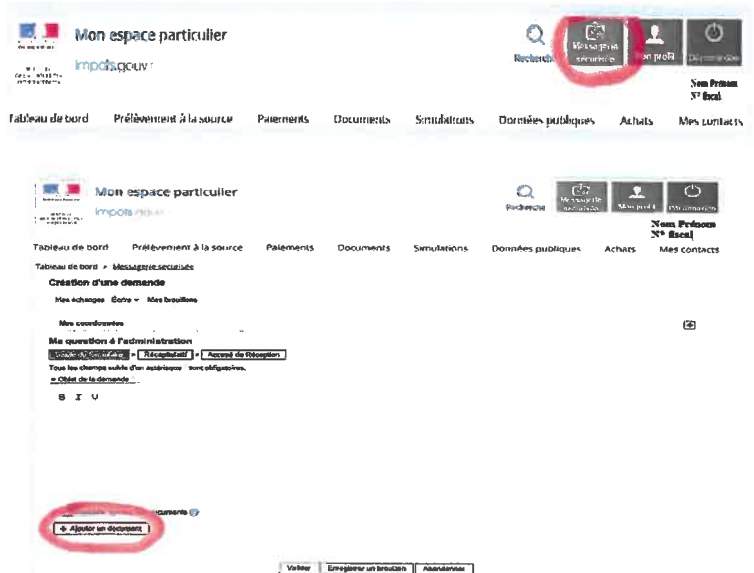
Mon espace particulier
impots.gouv

Recherche
Messagerie sécurisée
Mon profil
Déconnexion

Nom Prénom
N° fiscal

Tableau de bord
Prélèvement à la source
Paiements
Documents
Simulations
Données publiques
Achats
Mes contacts

Mon espace particulier
impots.gouv

Recherche
Messagerie sécurisée
Mon profil
Déconnexion

Nom Prénom
N° fiscal

Tableau de bord
Prélèvement à la source
Paiements
Documents
Simulations
Données publiques
Achats
Mes contacts

Tableau de bord > Messagerie sécurisée

Création d'une demande

Mes échanges Écrire Mes brouillons

Mes coordonnées

Ma question à l'administration

Saisie du formulaire > Récapitulatif > Accusé de Réception

Tous les champs suivis d'un astérisque * sont obligatoires.

* Objet de la demande

B I U

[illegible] documents

+ Ajouter un document

Valider
Enregistrer un brouillon
Abandonner